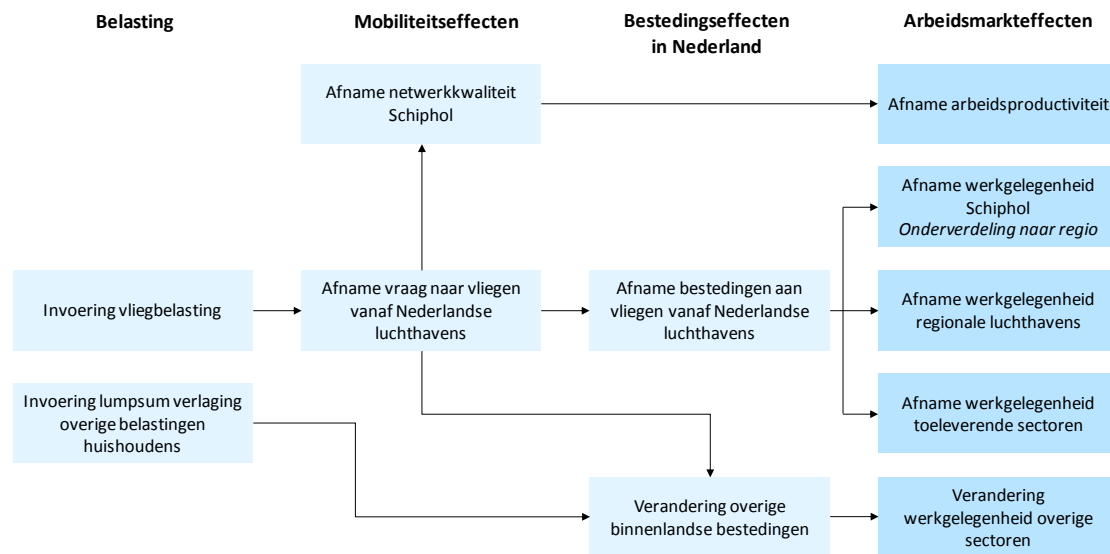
Belasting

Mobiliteitseffecten

Bestedingseffecten in Nederland

Arbeidsmarkteffecten

Afname netwerkkwaliteit Schiphol

Afname arbeidsproductiviteit

Afname werkgelegenheid Schiphol
*Onderverdeling naar regio*

Invoering vliegbelasting

Afname vraag naar vliegen vanaf Nederlandse luchthavens

Afname bestedingen aan vliegen vanaf Nederlandse luchthavens

Afname werkgelegenheid regionale luchthavens

Invoering lumpsum verlaging overige belastingen huishoudens

Afname werkgelegenheid toeleverende sectoren

Verandering overige binnenlandse bestedingen

Verandering werkgelegenheid overige sectoren